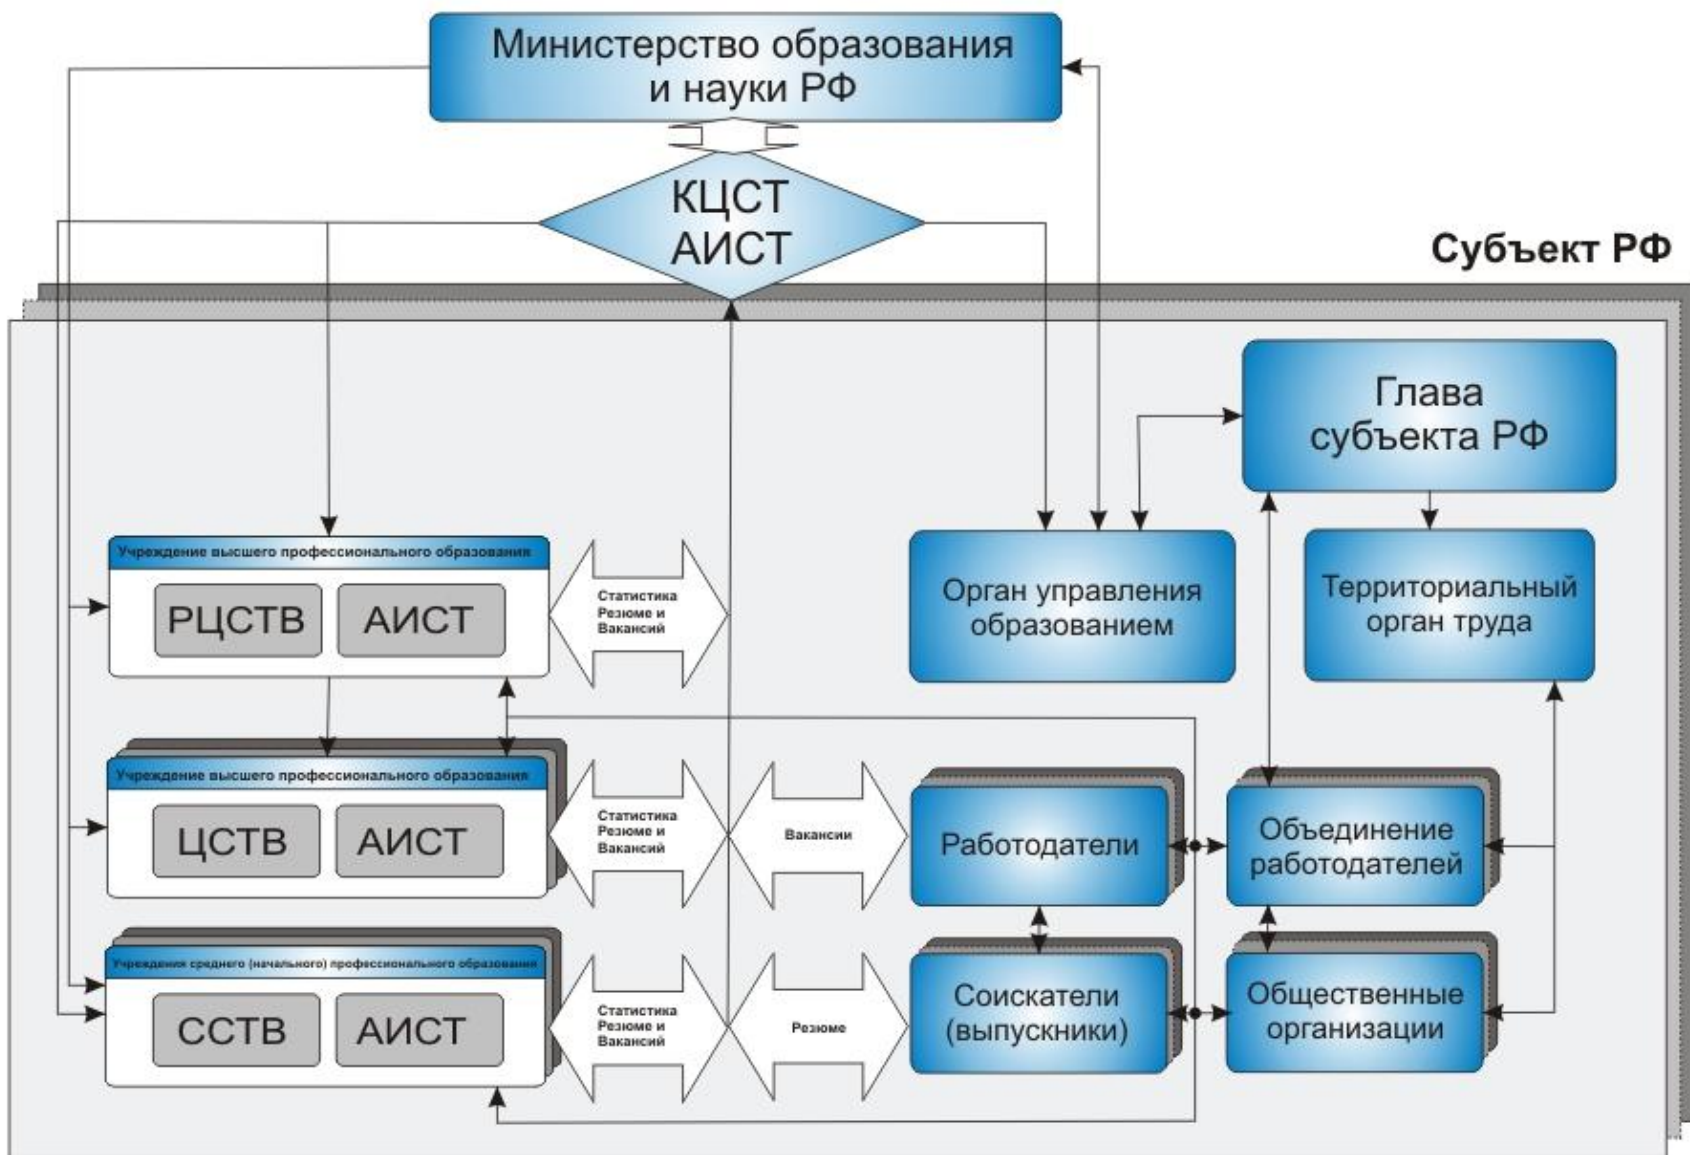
Министерство образования и науки РФ

КЦСТ АИСТ

Субъект РФ

Глава субъекта РФ

Учреждение высшего профессионального образования

РЦСТВ

АИСТ

Статистика Резюме и Вакансий

Орган управления образованием

Территориальный орган труда

Учреждение высшего профессионального образования

ЦСТВ

АИСТ

Статистика Резюме и Вакансий

Вакансии

Работодатели

Объединение работодателей

Учреждения среднего (начального) профессионального образования

ССТВ

АИСТ

Статистика Резюме и Вакансий

Резюме

Соискатели (выпускники)

Общественные организации